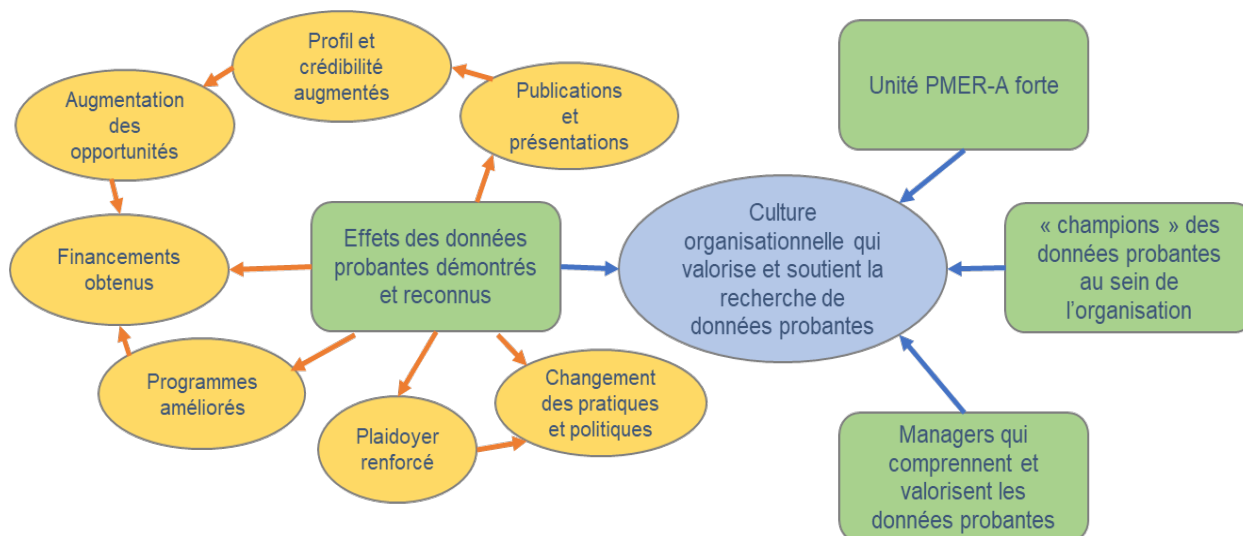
Profil et crédibilité augmentés

Augmentation des opportunités

Publications et présentations

Unité PMER-A forte

Financements obtenus

Effets des données probantes démontrés et reconnus

Culture organisationnelle qui valorise et soutient la recherche de données probantes

« champions » des données probantes au sein de l'organisation

Programmes améliorés

Changement des pratiques et politiques

Plaidoyer renforcé

Managers qui comprennent et valorisent les données probantes